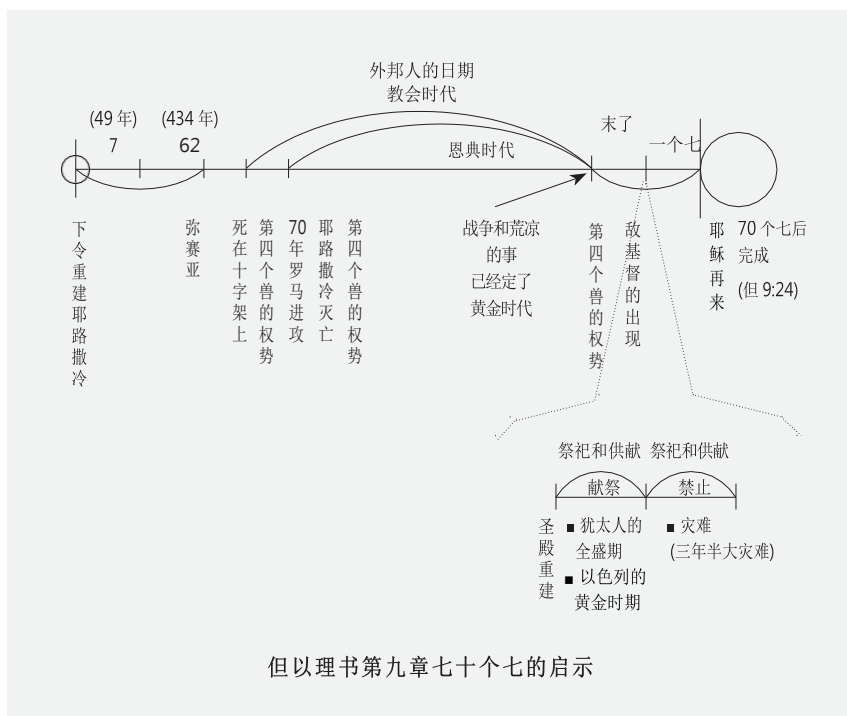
外邦人的日期
教会时代

(49 年)
7

(434 年)
62

恩典时代

末了

一个七

下令重建耶路撒冷

弥赛亚

死在十字架上

第四个兽的权势

70 年罗马进攻

耶路撒冷灭亡

第四个兽的权势

战争和荒凉的事已经定了黄金时代

第四个兽的权势

敌基督的出现

耶稣再来

70 个七后完成
(但 9:24)

祭祀和供献 祭祀和供献

献祭

禁止

圣殿重建

■ 犹太人的全盛期
■ 以色列的黄金时期

■ 灾难
(三年半大灾难)

但以理书第九章七十个七的启示